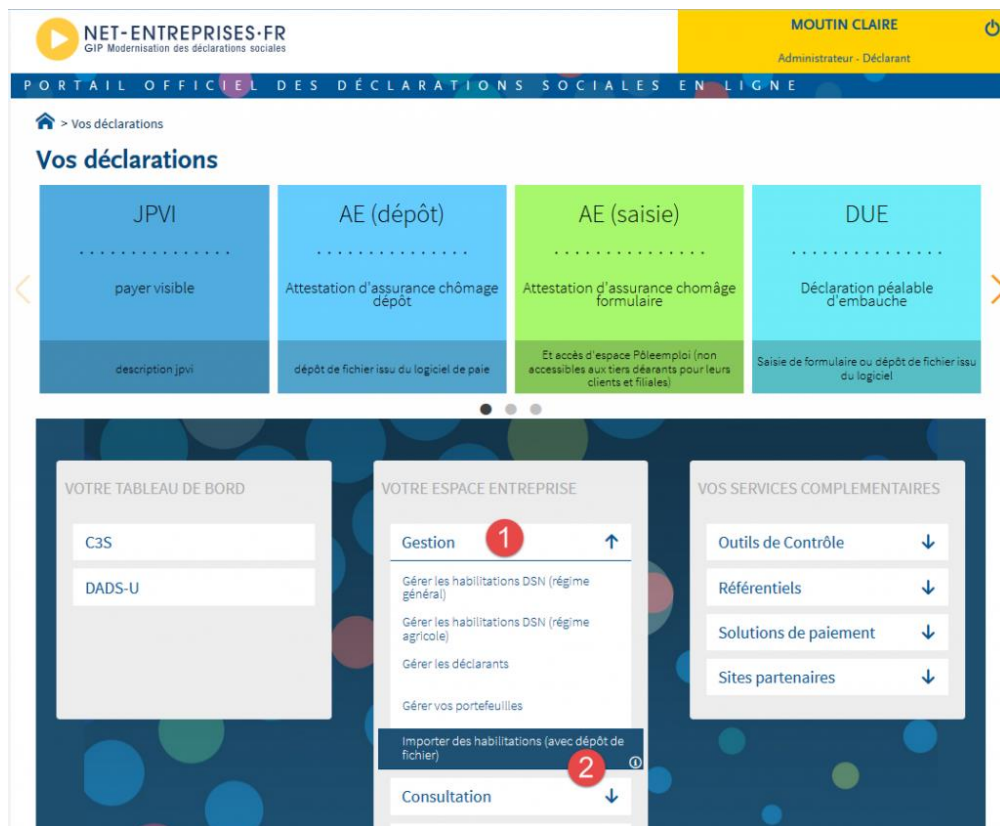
NET-ENTREPRISES·FR
GIP Modernisation des déclarations sociales

MOUTIN CLAIRE
Administrateur - Déclarant

PORTAIL OFFICIEL DES DÉCLARATIONS SOCIALES EN LIGNE

> Vos déclarations

Vos déclarations

JPVI
payer visible
description jpvi

AE (dépôt)
Attestation d'assurance chômage dépôt
dépôt de fichier issu du logiciel de paie

AE (saisie)
Attestation d'assurance chômage formulaire
Et accès d'espace Pôleemploi (non accessibles aux tiers dérants pour leurs clients et filiales)

DUE
Déclaration péalable d'embauche
Saisie de formulaire ou dépôt de fichier issu du logiciel

VOTRE TABLEAU DE BORD
C3S
DADS-U

VOTRE ESPACE ENTREPRISE
Gestion
1
Gérer les habilitations DSN (régime général)
Gérer les habilitations DSN (régime agricole)
Gérer les déclarants
Gérer vos portefeuilles
Importer des habilitations (avec dépôt de fichier)
2
Consultation

VOS SERVICES COMPLEMENTAIRES
Outils de Contrôle
Référentiels
Solutions de paiement
Sites partenaires